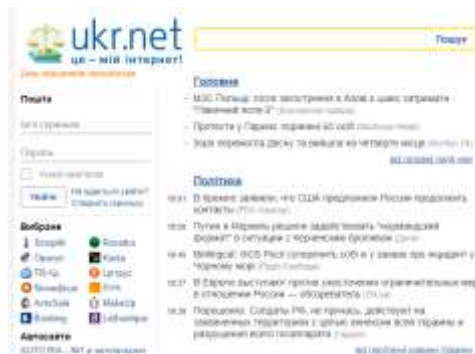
ukr.net
це – мій інтернет!

Пошук

Головне
- МЗС Польщі: після загострення в Азові є шанс отримати "Мінський-2" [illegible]
- Протести у Парижі: поранено 65 осіб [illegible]
- Зоря перемогла Десну та вийшла на четверте місце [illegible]

Пошта

Вхід

Вибране
1 Google
Ozon
ТВ-Ць
Booking
Rozetka
Kasta
Lamoda
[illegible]

Політика
- В Кремлі заявили, что США предложили России продолжить контакты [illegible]
- Путин и Меркель решили задействовать "нормандский формат" в ситуации с Черноморским проливом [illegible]
- Bellingcat: ФСБ России сотрудничала в обход в эфире для мирного у Черному морю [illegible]
- В Европе выступают против ужесточения ограничительных мер в отношении России — обозреватель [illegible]
- Порошенко: Создать РФ, не прячась, действует на захваченных территориях с целью внесения всей Украины в разрушенный поле противника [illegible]

Автосайти